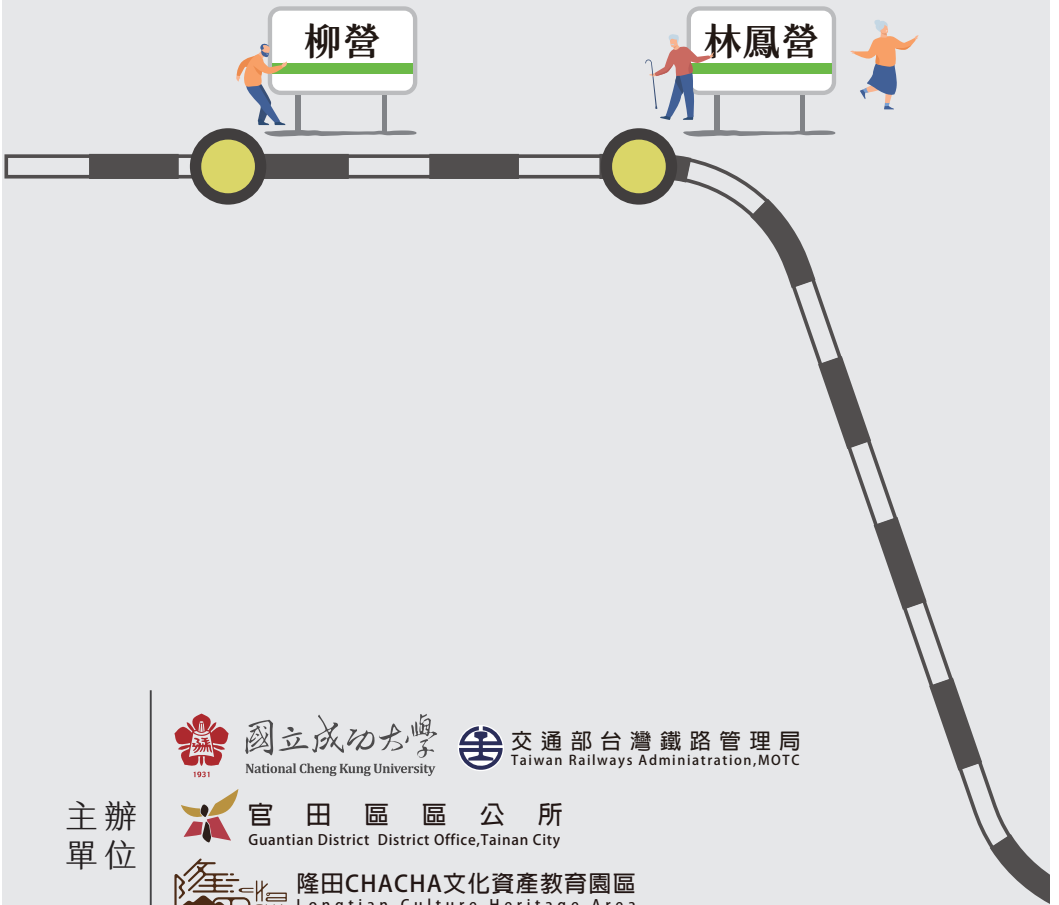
柳營

林鳳營

主辦單位

1931

國立成功大學
National Cheng Kung University

交通部台灣鐵路管理局
Taiwan Railways Adminiatration,MOTC

官田區區公所
Guantian District District Office,Tainan City

隆田CHACHA文化資產教育園區
Longtian Culture Heritage Area